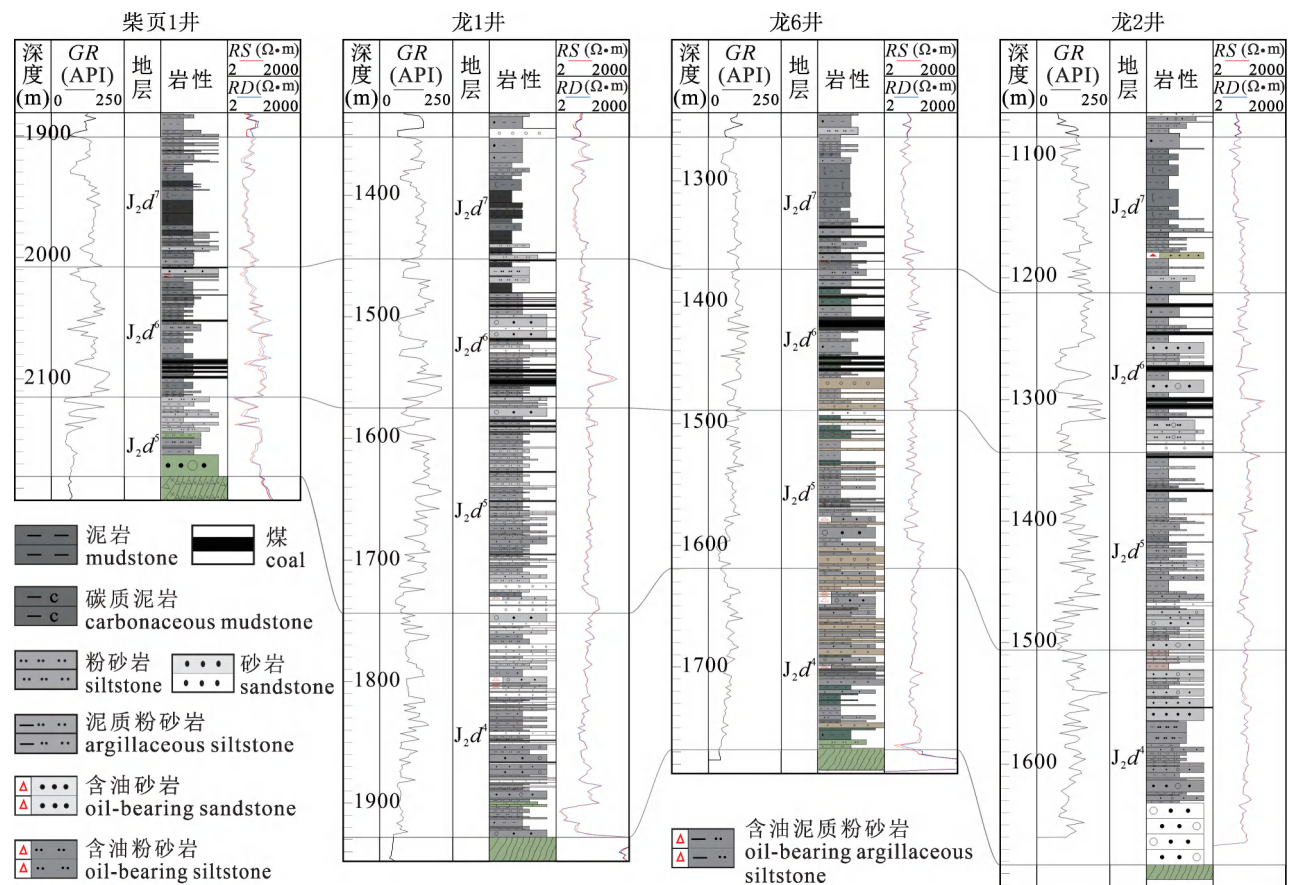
柴页1井

| 深度 (m) | GR (API) 0 250 | 地层 | 岩性 | RS (Ω•m) 2 2000 RD (Ω•m) 2 2000 |
|---|---|---|---|---|

1900
2000
2100
$J_2d^7$
$J_2d^6$
$J_2d^5$

龙1井

| 深度 (m) | GR (API) 0 250 | 地层 | 岩性 | RS (Ω•m) 2 2000 RD (Ω•m) 2 2000 |
|---|---|---|---|---|

1400
1500
1600
1700
1800
1900
$J_2d^7$
$J_2d^6$
$J_2d^5$
$J_2d^4$

龙6井

| 深度 (m) | GR (API) 0 250 | 地层 | 岩性 | RS (Ω•m) 2 2000 RD (Ω•m) 2 2000 |
|---|---|---|---|---|

1300
1400
1500
1600
1700
$J_2d^7$
$J_2d^6$
$J_2d^5$
$J_2d^4$

龙2井

| 深度 (m) | GR (API) 0 250 | 地层 | 岩性 | RS (Ω•m) 2 2000 RD (Ω•m) 2 2000 |
|---|---|---|---|---|

1100
1200
1300
1400
1500
1600
$J_2d^7$
$J_2d^6$
$J_2d^5$
$J_2d^4$

泥岩 mudstone
煤 coal
碳质泥岩 carbonaceous mudstone
粉砂岩 siltstone
砂岩 sandstone
泥质粉砂岩 argillaceous siltstone
含油砂岩 oil-bearing sandstone
含油粉砂岩 oil-bearing siltstone
含油泥质粉砂岩 oil-bearing argillaceous siltstone